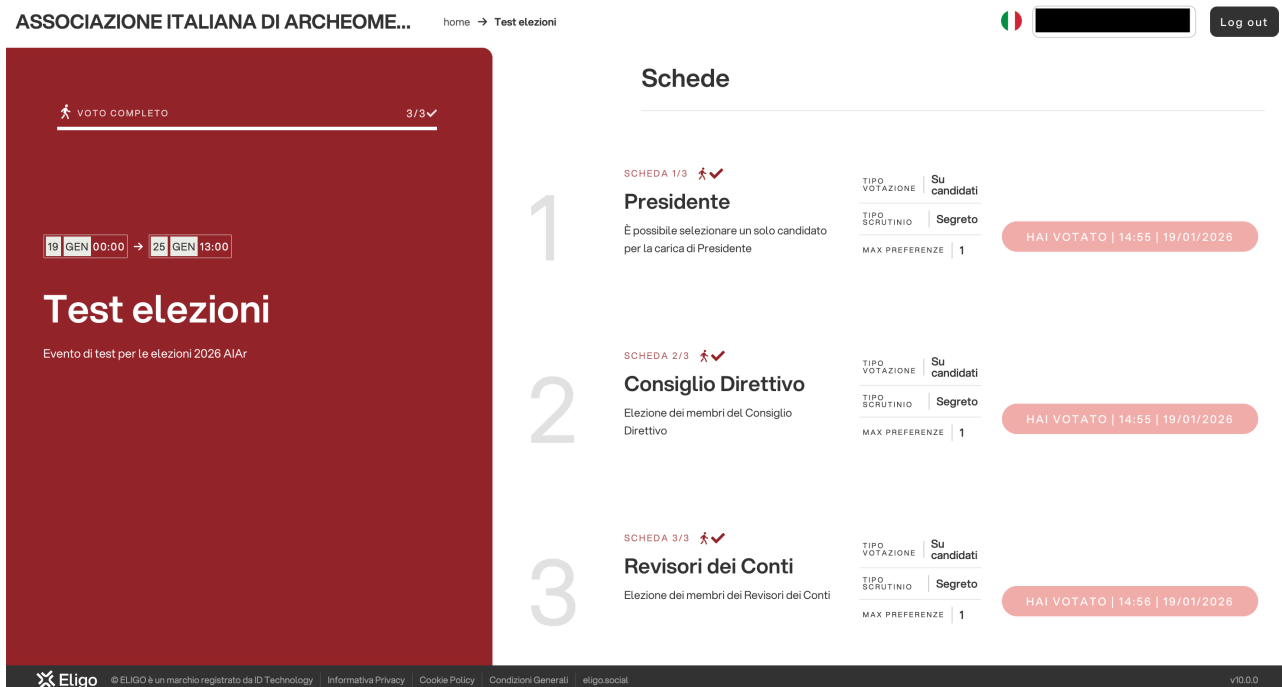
ASSOCIAZIONE ITALIANA DI ARCHEOME...

home → Test elezioni

Log out

VOTO COMPLETO 3/3✓

19 GEN 00:00 → 25 GEN 13:00

Test elezioni

Evento di test per le elezioni 2026 AIAr

Schede

1

SCHEDA 1/3

Presidente

È possibile selezionare un solo candidato per la carica di Presidente

| | |
|---|---|
| TIPO VOTAZIONE | Su candidati |
| TIPO SCRUTINIO | Segreto |
| MAX PREFERENZE | 1 |

HAI VOTATO | 14:55 | 19/01/2026

2

SCHEDA 2/3

Consiglio Direttivo

Elezione dei membri del Consiglio Direttivo

| | |
|---|---|
| TIPO VOTAZIONE | Su candidati |
| TIPO SCRUTINIO | Segreto |
| MAX PREFERENZE | 1 |

HAI VOTATO | 14:55 | 19/01/2026

3

SCHEDA 3/3

Revisori dei Conti

Elezione dei membri dei Revisori dei Conti

| | |
|---|---|
| TIPO VOTAZIONE | Su candidati |
| TIPO SCRUTINIO | Segreto |
| MAX PREFERENZE | 1 |

HAI VOTATO | 14:56 | 19/01/2026

Eligo © ELIGO è un marchio registrato da ID Technology | Informativa Privacy | Cookie Policy | Condizioni Generali | eligo.social

v10.0.0